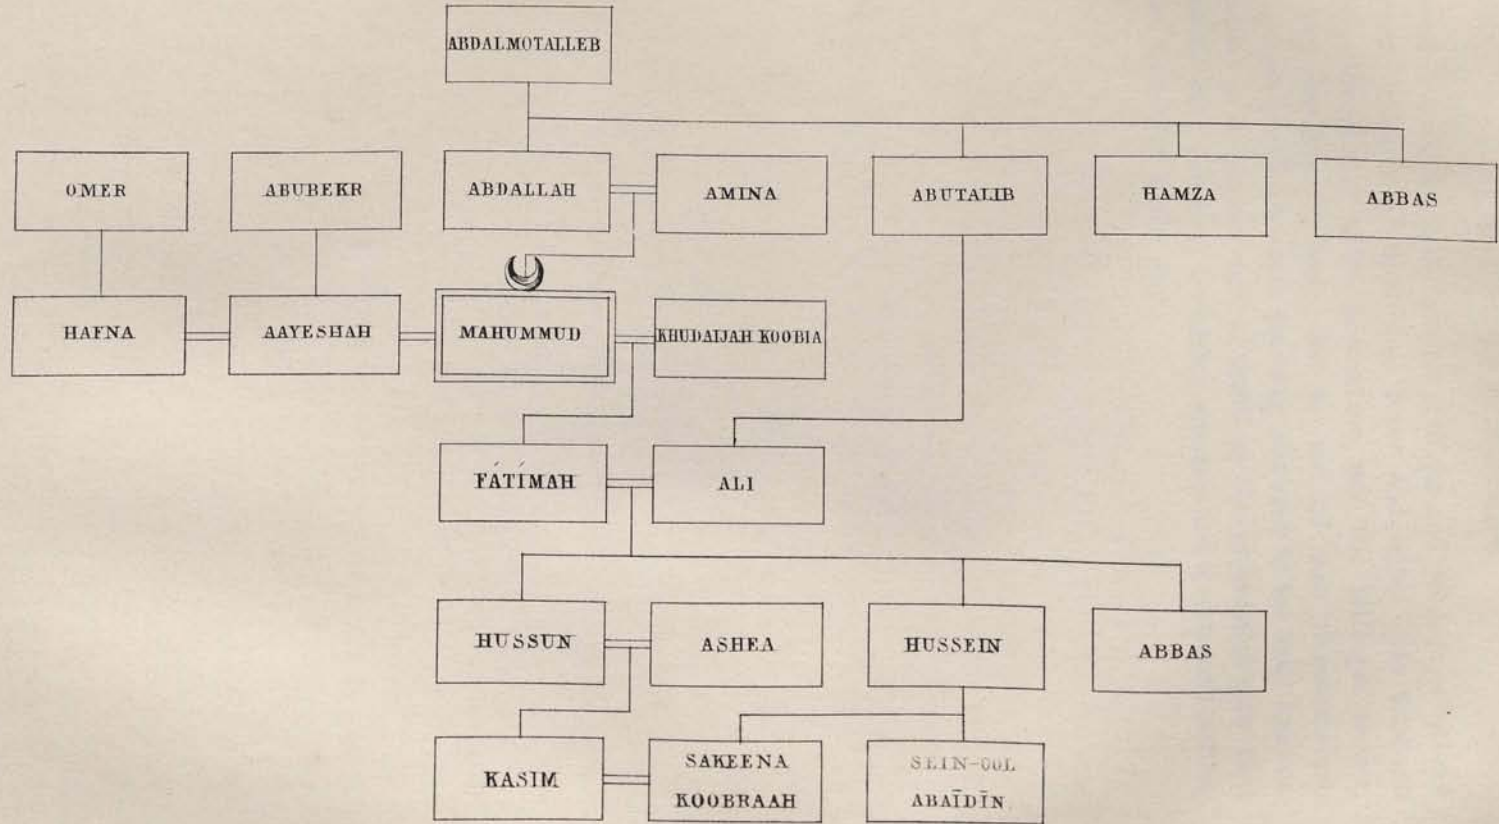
ABDALMOTALLEB

OMER

ABUBEKR

ABDALLAH

AMINA

ABUTALIB

HAMZA

ABBAS

HAFNA

AAYESHAH

MAHUMMUD

KHUDAIJAH KOOBIA

FÁTÍMAH

ALI

HUSSUN

ASHEA

HUSSEIN

ABBAS

KASIM

SAKEENA KOOBRAAH

SEIN-OOL ABAÏDÏN